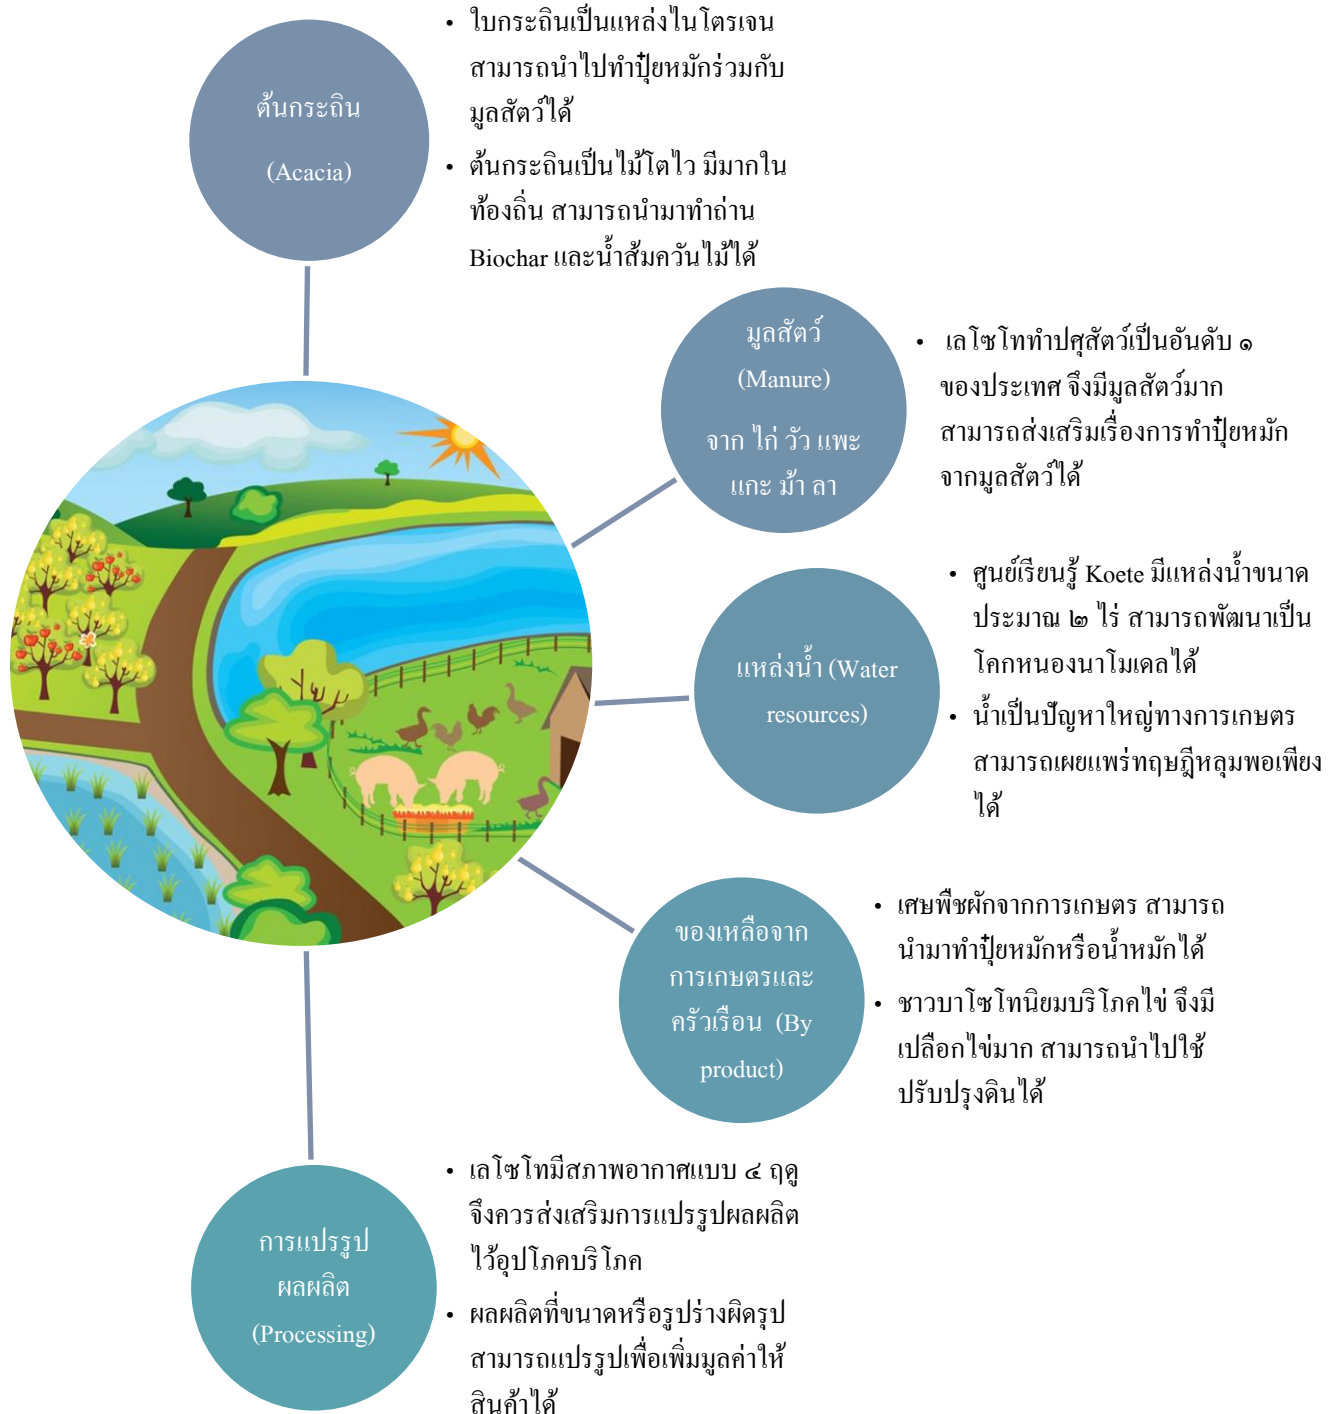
ต้นกระถิน
(Acacia)

• ใบกระถินเป็นแหล่งไนโตรเจน สามารถนำไปทำปุ๋ยหมักร่วมกับมูลสัตว์ได้
• ต้นกระถินเป็นไม้โตไว มีมากในท้องถิ่น สามารถนำมาทำถ่าน Biochar และน้ำส้มควันไม้ได้

มูลสัตว์
(Manure)
จาก ไก่ วัว แพะ แกะ ม้า ลา

• เลโซโททำปศุสัตว์เป็นอันดับ ๑ ของประเทศ จึงมีมูลสัตว์มาก สามารถส่งเสริมเรื่องการทำปุ๋ยหมักจากมูลสัตว์ได้

แหล่งน้ำ (Water resources)

• ศูนย์เรียนรู้ Koete มีแหล่งน้ำขนาดประมาณ ๒ ไร่ สามารถพัฒนาเป็นโคกหนองนาโมเดลได้
• น้ำเป็นปัญหาใหญ่ทางการเกษตร สามารถเผยแพร่ทฤษฎีหลุมพอเพียงได้

ของเหลือจากการเกษตรและครัวเรือน (By product)

• เศษพืชผักจากการเกษตร สามารถนำมาทำปุ๋ยหมักหรือน้ำหมักได้
• ชาวบาโซโทนิยมบริโภคไข่ จึงมีเปลือกไข่มาก สามารถนำไปใช้ปรับปรุงดินได้

การแปรรูปผลผลิต
(Processing)

• เลโซโทมีสภาพอากาศแบบ ๔ ฤดู จึงควรส่งเสริมการแปรรูปผลผลิตไว้อุปโภคบริโภค
• ผลผลิตที่ขนาดหรือรูปร่างผิดรูป สามารถแปรรูปเพื่อเพิ่มมูลค่าให้สินค้าได้